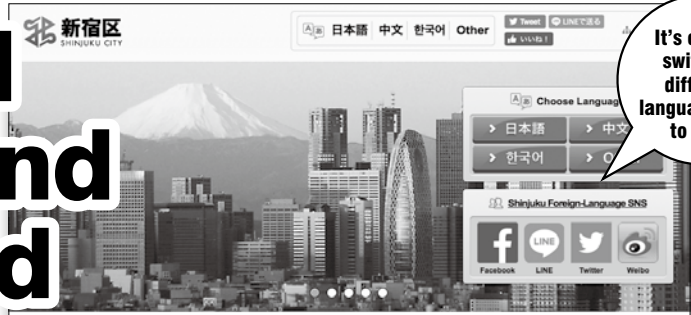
新宿区
SHINJUKU CITY

日本語 中文 한국어 Other

Tweet LINEで送る いいね！

It's e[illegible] swi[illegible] diff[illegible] langua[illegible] to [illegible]

Choose Language

日本語
中文
한국어
O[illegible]

Shinjuku Foreign-Language SNS

Facebook LINE Twitter Weibo

l
nd
d